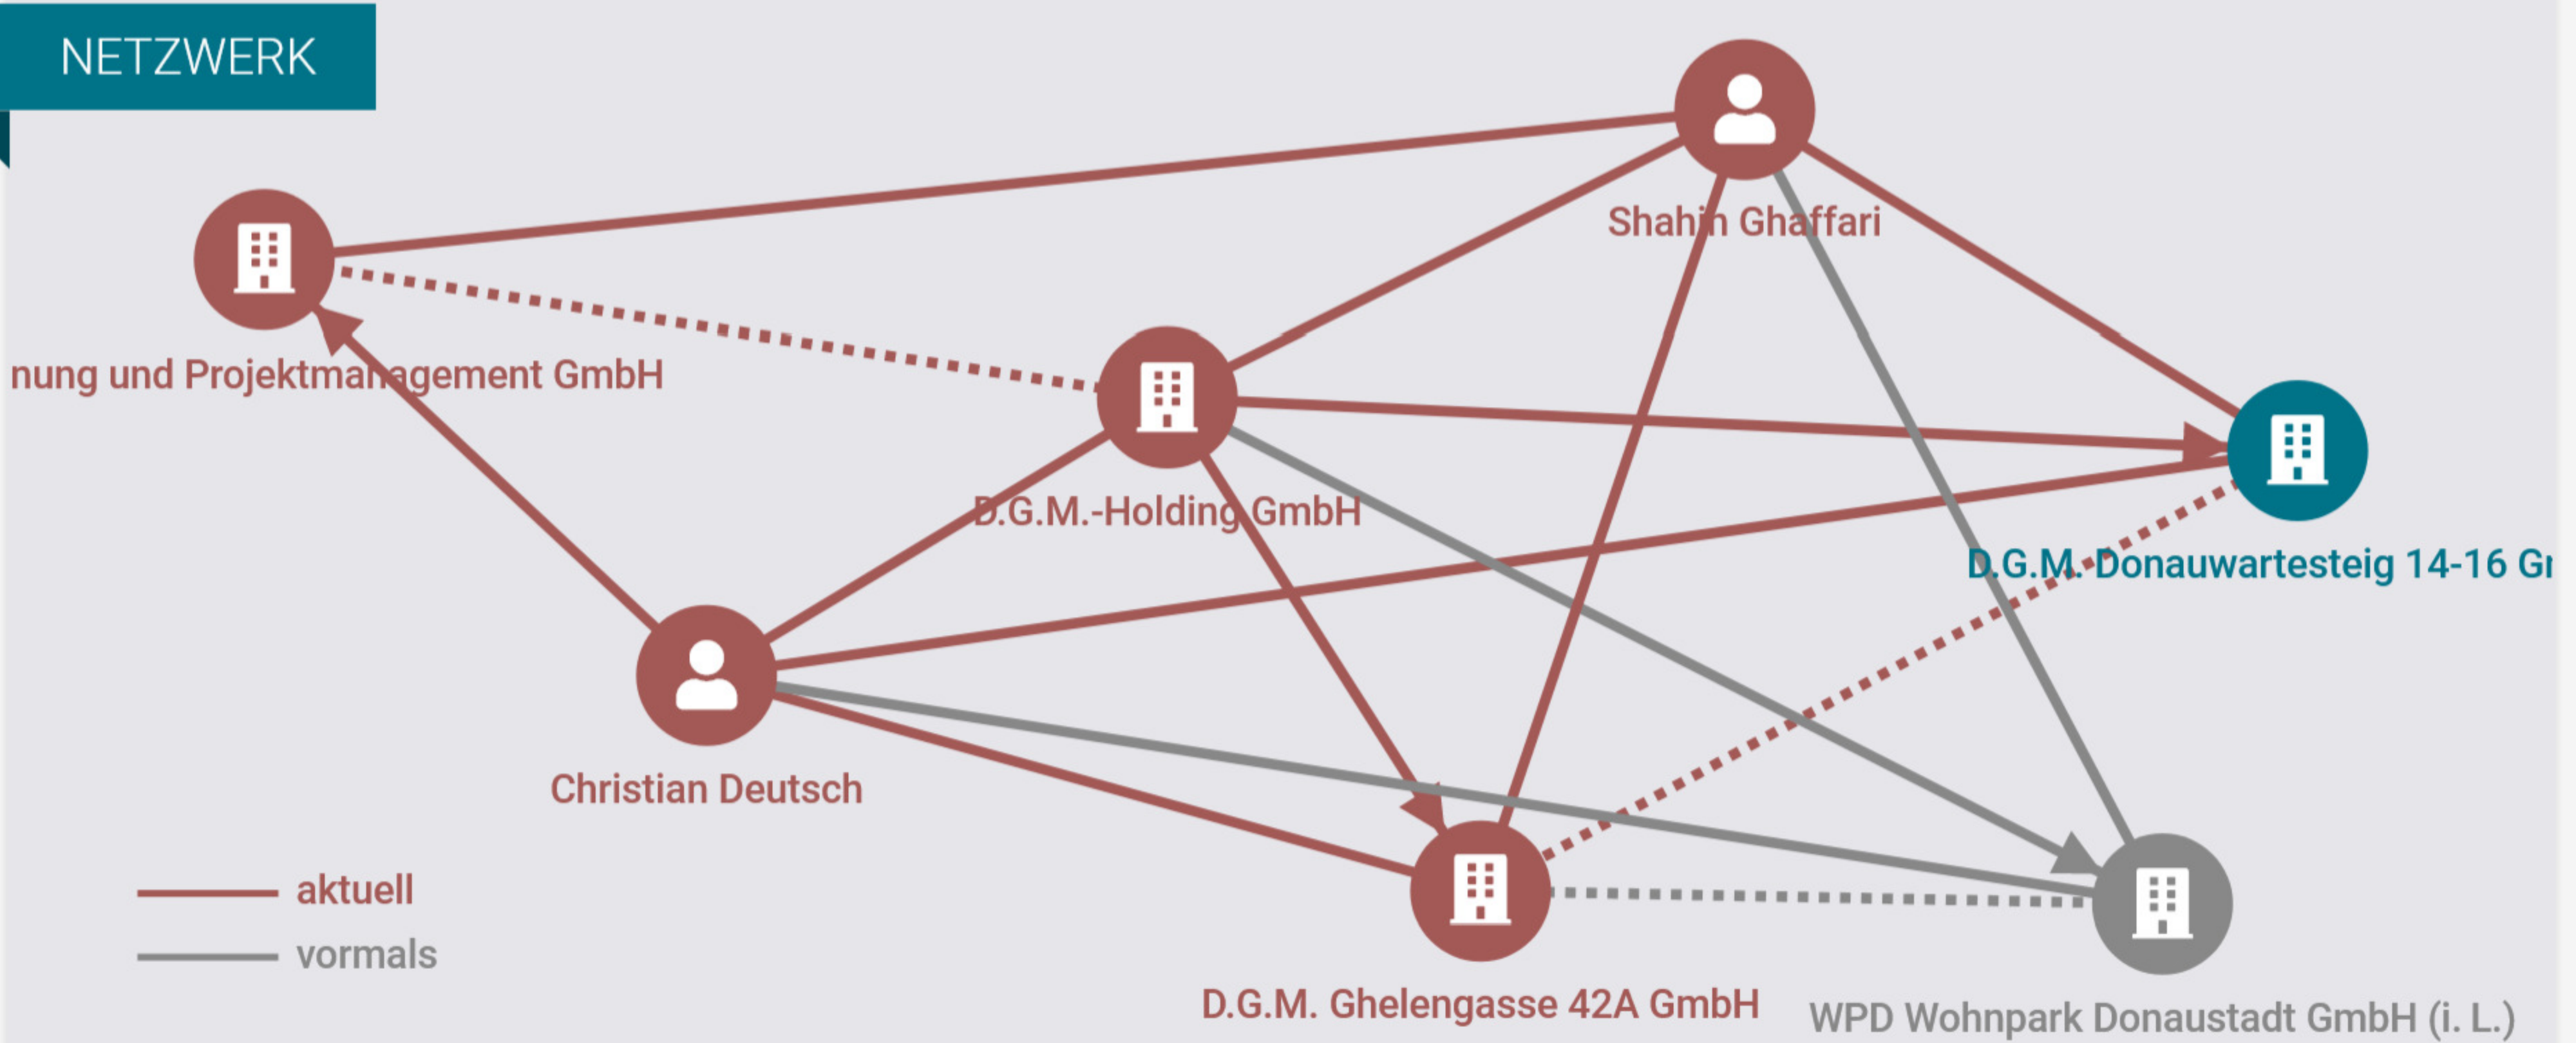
NETZWERK

Shahin Ghaffari

nung und Projektmanagement GmbH

D.G.M.-Holding GmbH

D.G.M. Donauwartesteig 14-16 Gı

Christian Deutsch

aktuell

vormals

D.G.M. Ghelengasse 42A GmbH

WPD Wohnpark Donaustadt GmbH (i. L.)